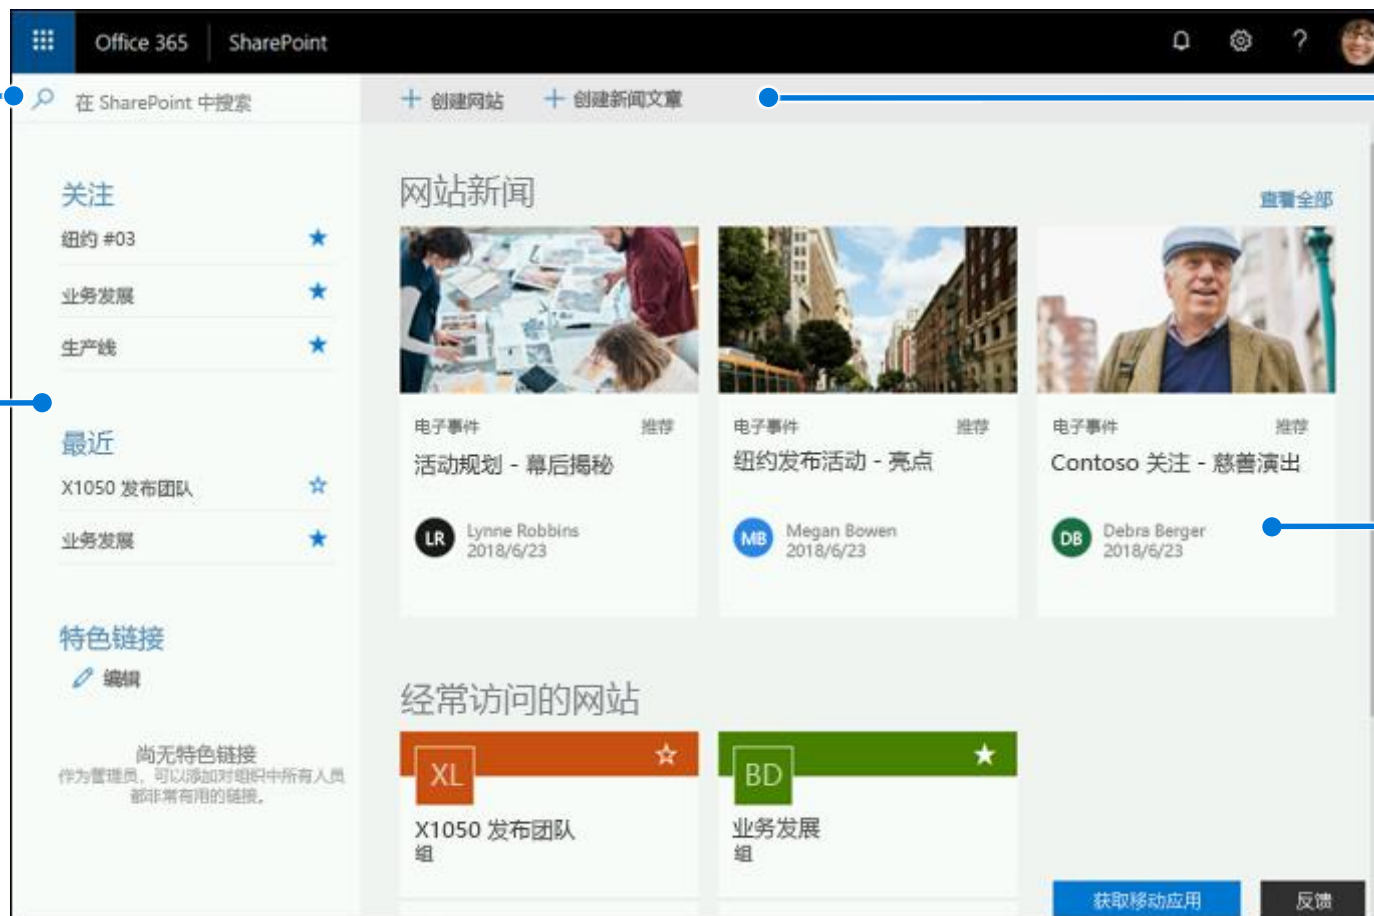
Office 365 SharePoint

在 SharePoint 中搜索

+ 创建网站 + 创建新闻文章

关注
纽约 #03
业务发展
生产线

最近
X1050 发布团队
业务发展

特色链接
编辑

尚无特色链接
作为管理员，可以添加对组织中所有人员都非常有用的链接。

网站新闻
查看全部

电子事件 推荐
活动规划 - 幕后揭秘
LR Lynne Robbins 2018/6/23

电子事件 推荐
纽约发布活动 - 亮点
MB Megan Bowen 2018/6/23

电子事件 推荐
Contoso 关注 - 慈善演出
DB Debra Berger 2018/6/23

经常访问的网站

XL
X1050 发布团队
组

BD
业务发展
组

获取移动应用
反馈